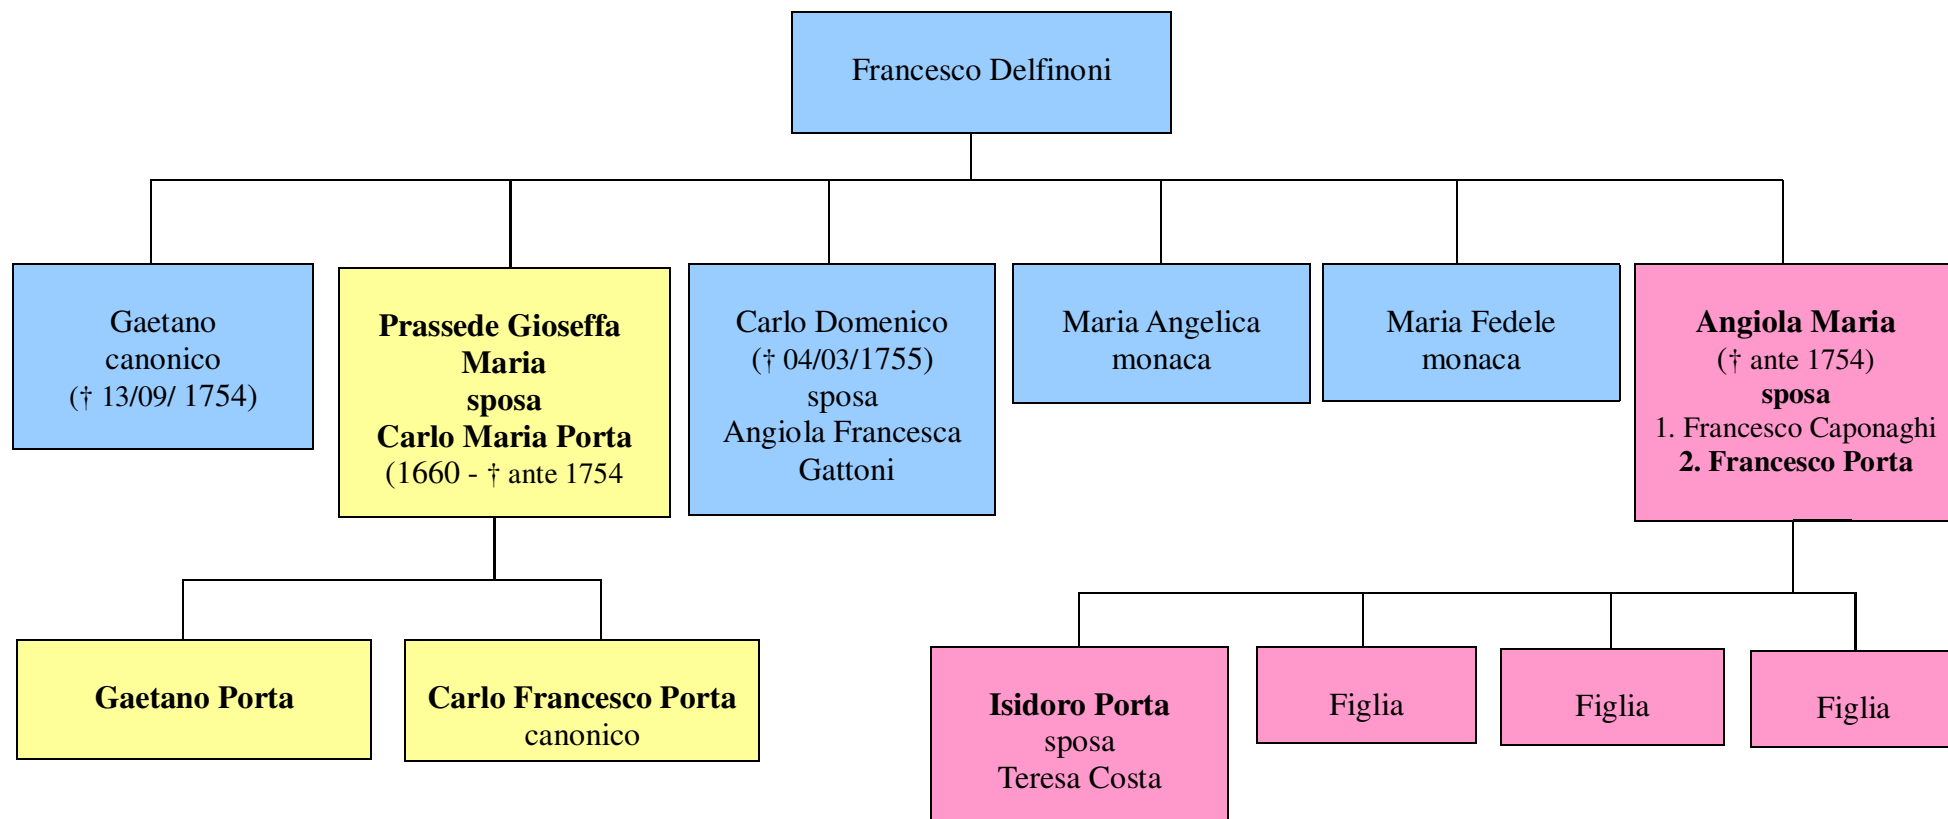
Francesco Delfinoni

Gaetano
canonico
(† 13/09/ 1754)

**Prassede Gioseffa Maria**
**sposa**
**Carlo Maria Porta**
(1660 - † ante 1754

Carlo Domenico
(† 04/03/1755)
sposa
Angiola Francesca
Gattoni

Maria Angelica
monaca

Maria Fedele
monaca

**Angiola Maria**
(† ante 1754)
**sposa**
1. Francesco Caponaghi
**2. Francesco Porta**

**Gaetano Porta**

**Carlo Francesco Porta**
canonico

**Isidoro Porta**
sposa
Teresa Costa

Figlia

Figlia

Figlia